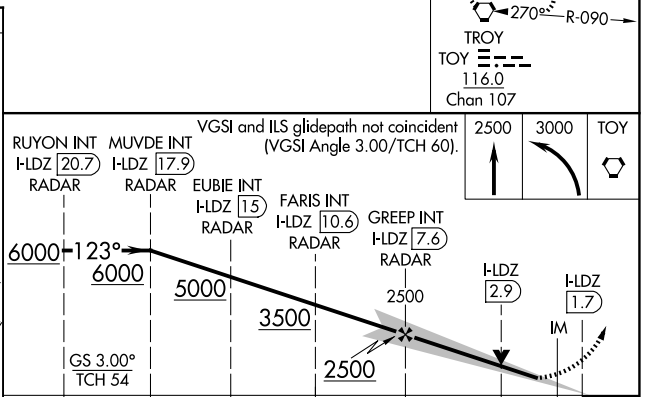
270° R-090
TROY
TOY
116.0
Chan 107

VGSI and ILS glidepath not coincident (VGSI Angle 3.00/TCH 60).

| 2500 | 3000 | TOY |
|---|---|---|

RUYON INT
I-LDZ 20.7
RADAR

MUVDE INT
I-LDZ 17.9
RADAR

EUBIE INT
I-LDZ 15
RADAR

FARIS INT
I-LDZ 10.6
RADAR

GREEP INT
I-LDZ 7.6
RADAR

6000 123°
6000
5000
3500
2500
2500

I-LDZ
2.9

I-LDZ
1.7

IM

GS 3.00°
TCH 54